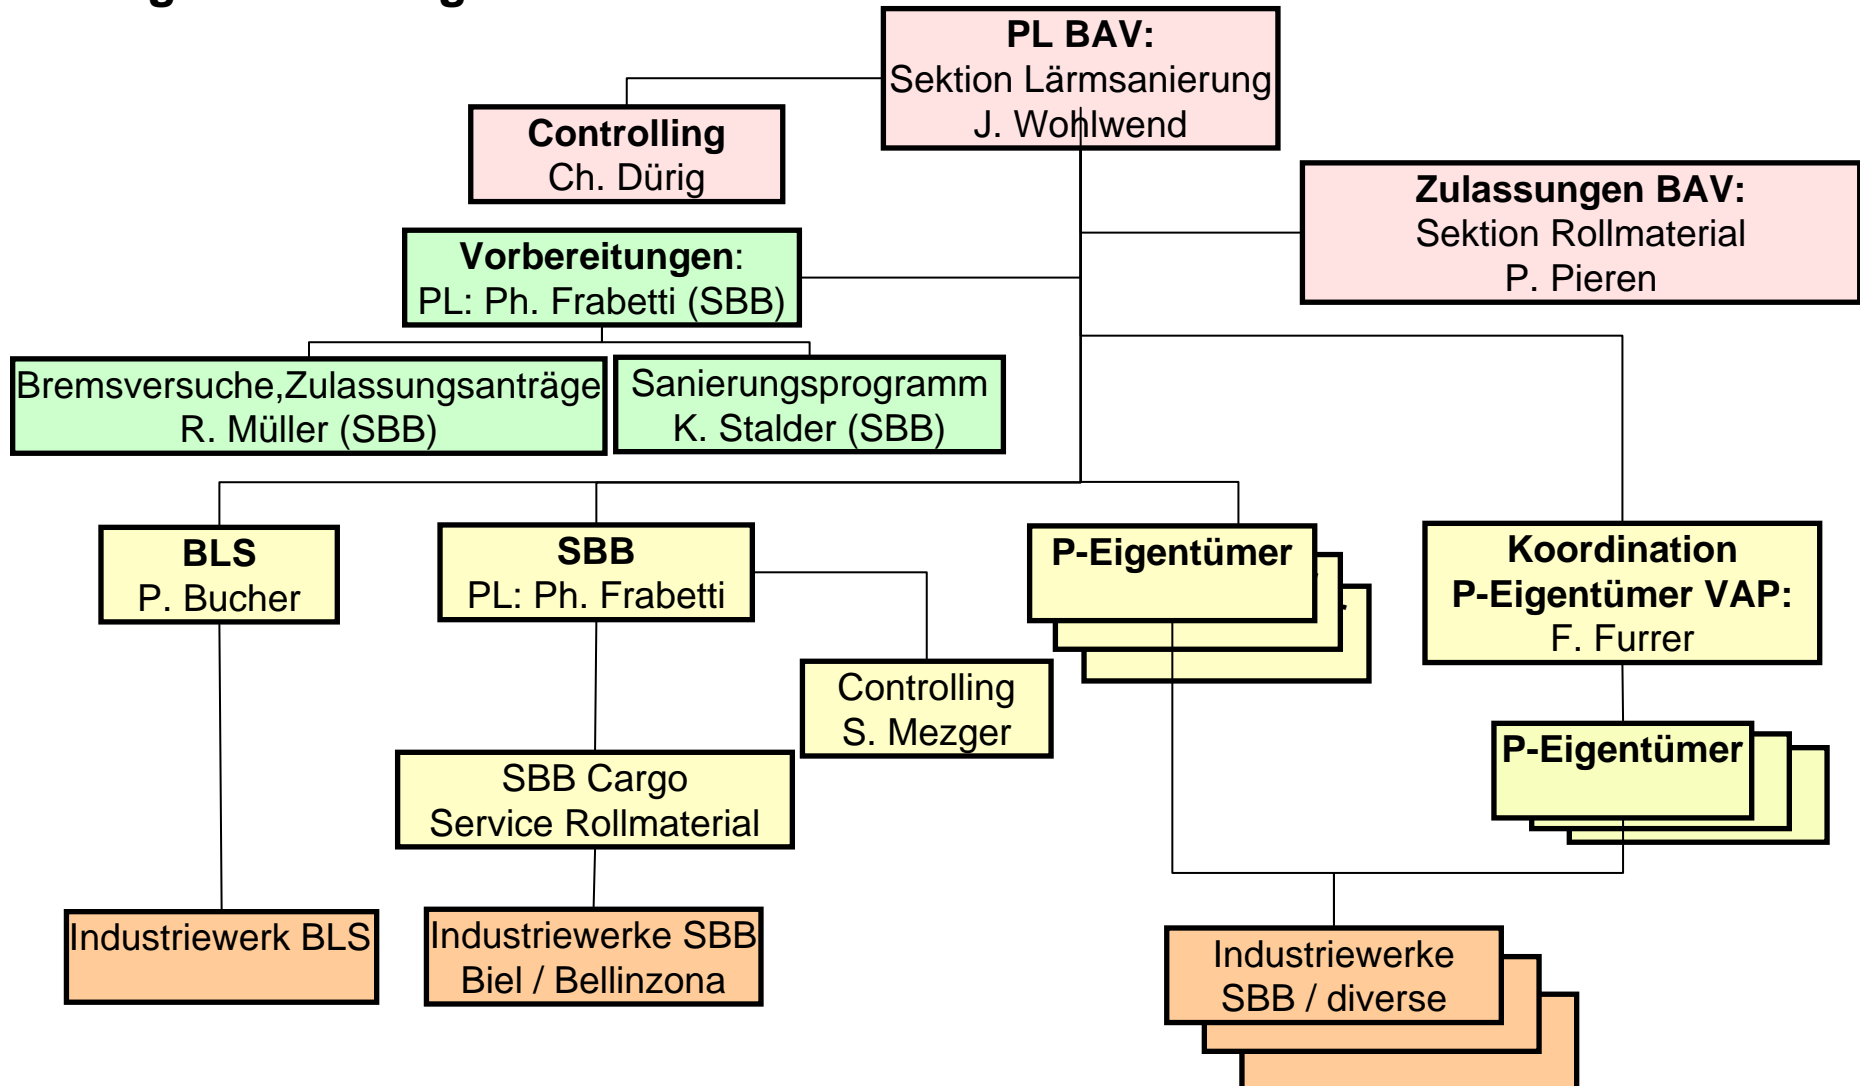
PL BAV:
Sektion Lärmsanierung
J. Wohlwend

Controlling
Ch. Dürig

Zulassungen BAV:
Sektion Rollmaterial
P. Pieren

Vorbereitungen:
PL: Ph. Frabetti (SBB)

Bremsversuche,Zulassungsanträge
R. Müller (SBB)

Sanierungsprogramm
K. Stalder (SBB)

BLS
P. Bucher

SBB
PL: Ph. Frabetti

P-Eigentümer

Koordination
P-Eigentümer VAP:
F. Furrer

Controlling
S. Mezger

P-Eigentümer

SBB Cargo
Service Rollmaterial

Industriewerk BLS

Industriewerke SBB
Biel / Bellinzona

Industriewerke
SBB / diverse